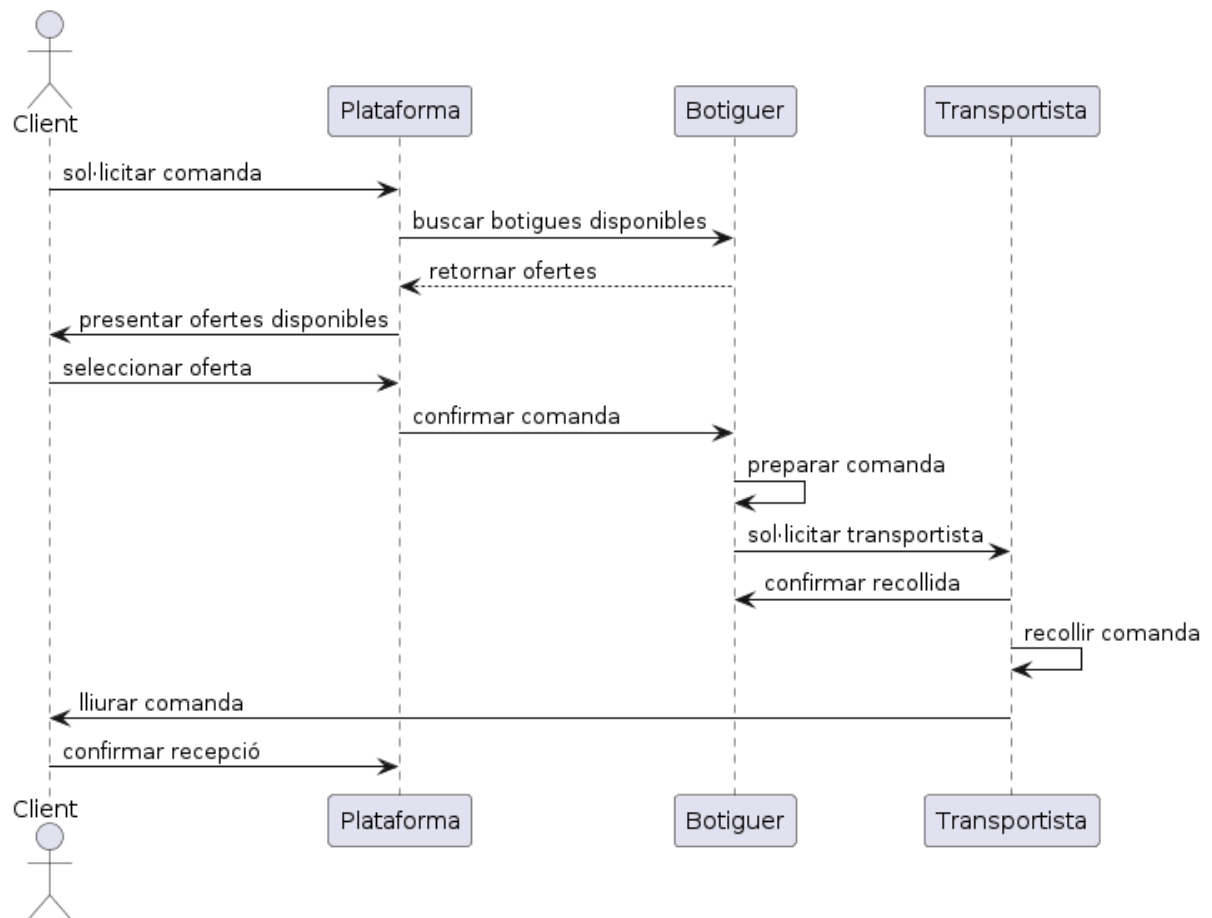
Client
Plataforma
Botiguer
Transportista

sol·licitar comanda
buscar botigues disponibles
retornar ofertes
presentar ofertes disponibles
seleccionar oferta
confirmar comanda
preparar comanda
sol·licitar transportista
confirmar recollida
recollir comanda
lliurar comanda
confirmar recepció

Client
Plataforma
Botiguer
Transportista